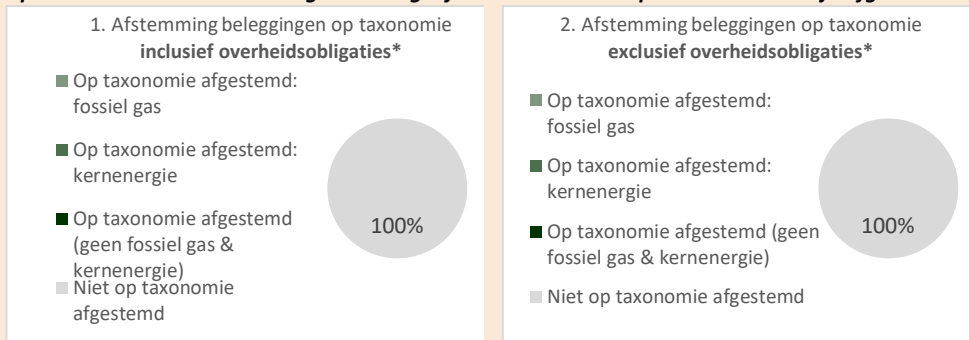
1. Afstemming beleggingen op taxonomie **inclusief overheidsobligaties***

Op taxonomie afgestemd: fossiel gas

Op taxonomie afgestemd: kernenergie

Op taxonomie afgestemd (geen fossiel gas & kernenergie)

Niet op taxonomie afgestemd

100%

2. Afstemming beleggingen op taxonomie **exclusief overheidsobligaties***

Op taxonomie afgestemd: fossiel gas

Op taxonomie afgestemd: kernenergie

Op taxonomie afgestemd (geen fossiel gas & kernenergie)

Niet op taxonomie afgestemd

100%